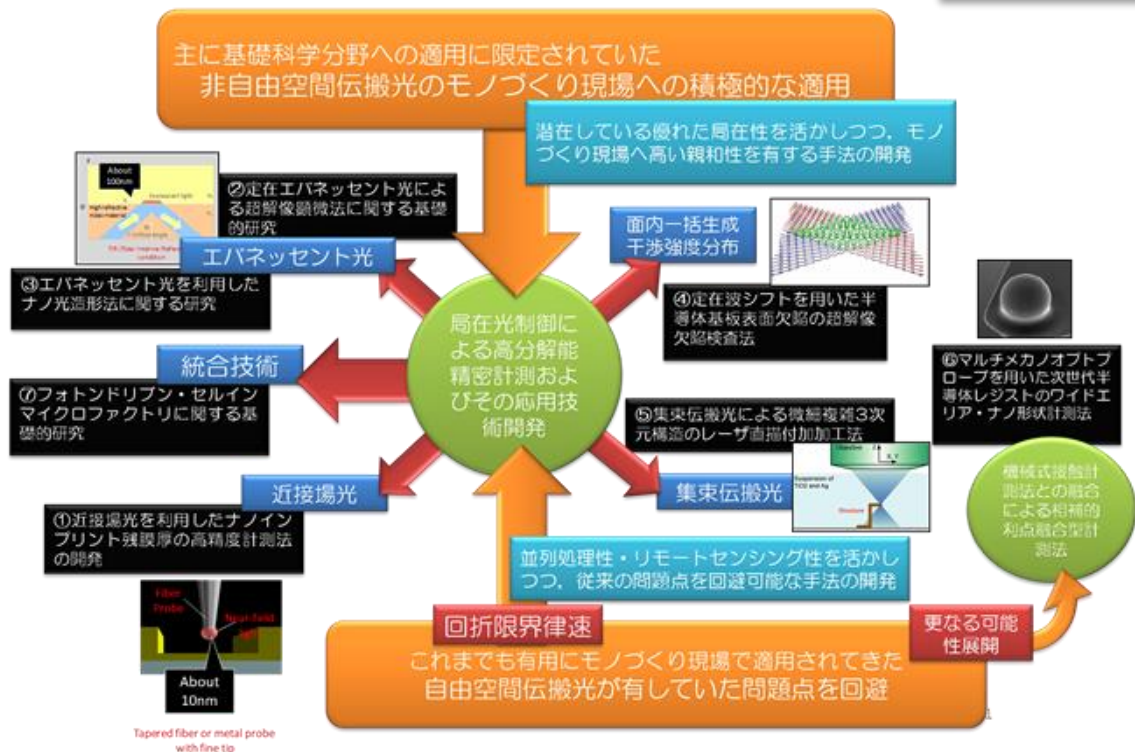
主に基礎科学分野への適用に限定されていた
非自由空間伝搬光のモノづくり現場への積極的な適用

潜在している優れた局在性を活かしつつ，モノづくり現場へ高い親和性を有する手法の開発

About 100nm

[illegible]

②定在エバネッセント光による超解像顕微法に関する基礎的研究

エバネッセント光

③エバネッセント光を利用したナノ光造形法に関する研究

面内一括生成
干渉強度分布

④定在波シフトを用いた半導体基板表面欠陥の超解像欠陥検査法

局在光制御による高分解能精密計測およびその応用技術開発

統合技術

⑦フォトンドリブン・セルインマイクロファクトリに関する基礎的研究

⑥マルチメカノオプトプローブを用いた次世代半導体レジストのワイドエリア・ナノ形状計測法

⑤集束伝搬光による微細複雑3次元構造のレーザ直描付加加工法

近接場光

集束伝搬光

機械式接触計測法との融合による相補的利点融合型計測法

①近接場光を利用したナノインプリント残膜厚の高精度計測法の開発

Fiber Probe
Near-field light

About 10nm

Tapered fiber or metal probe with fine tip

並列処理性・リモートセンシング性を活かしつつ，従来の問題点を回避可能な手法の開発

回折限界律速

更なる可能性展開

これまでも有用にモノづくり現場で適用されてきた
自由空間伝搬光が有していた問題点を回避

1